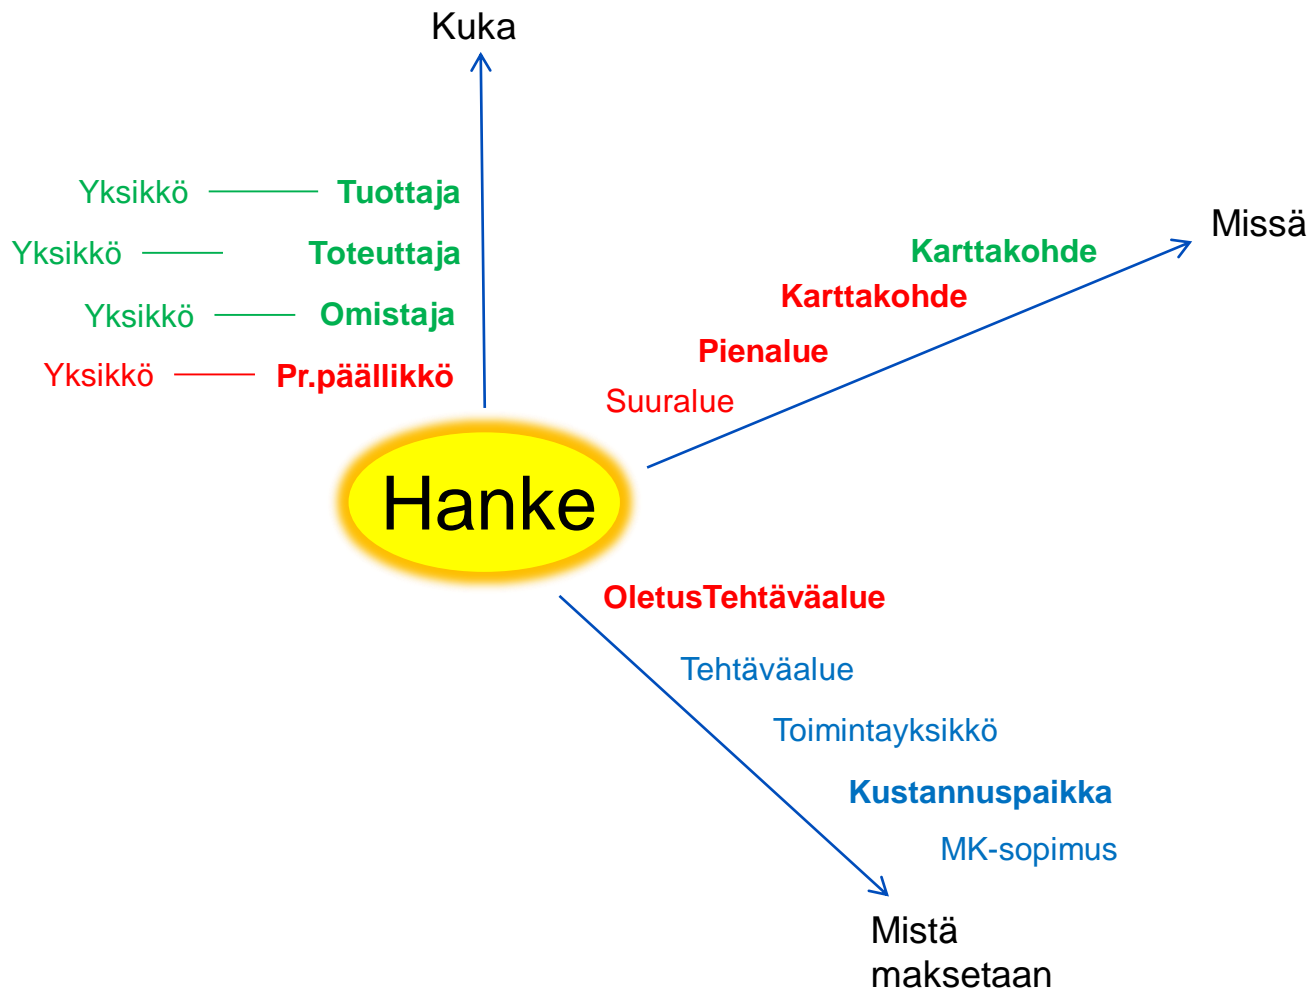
Kuka

Yksikkö Tuottaja
Yksikkö Toteuttaja
Yksikkö Omistaja
Yksikkö Pr.päällikkö

Missä

Karttakohde
Karttakohde
Pienalue
Suuralue

Hanke

OletusTehtäväalue
Tehtäväalue
Toimintayksikkö
Kustannuspaikka
MK-sopimus

Mistä maksetaan